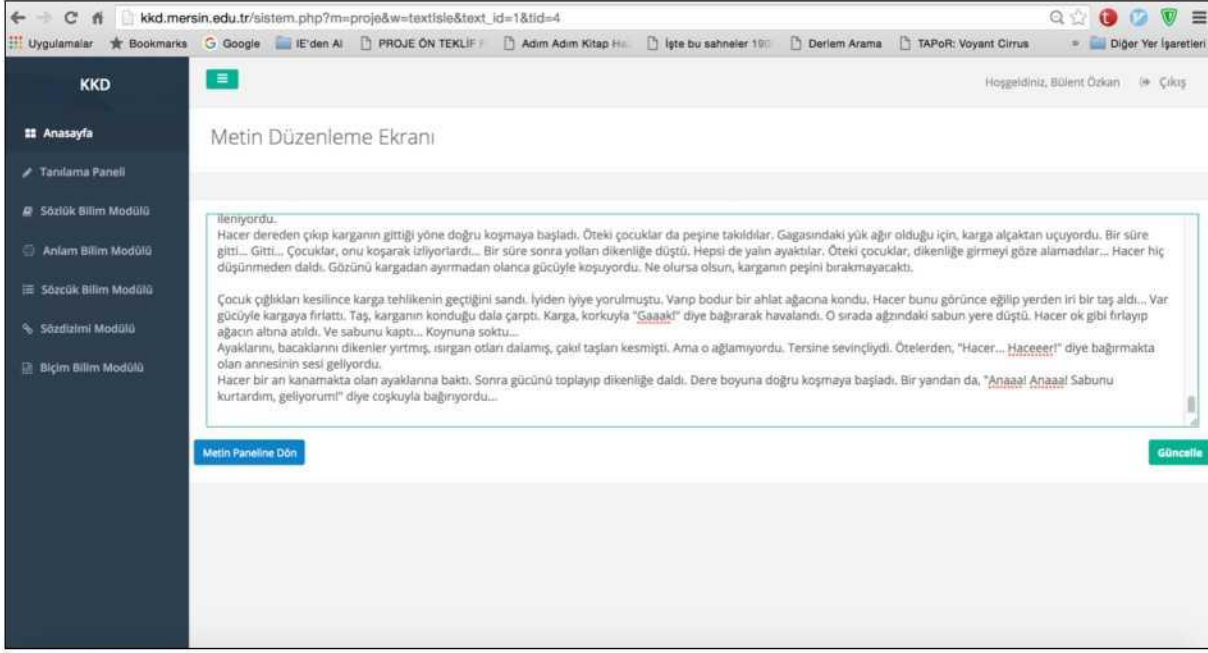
kkd.mersin.edu.tr/sistem.php?m=proje&w=textIsle&text_id=1&tid=4

Uygulamalar Bookmarks Google IE'den Al PROJE ÖN TEKLİF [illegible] Adım Adım Kitap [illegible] İşte bu sahneler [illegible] Derlem Arama TAPoR: Voyant Cirrus » Diğer Yer İşaretleri

KKD

Hoşgeldiniz, Bülent Özkan Çıkış

Anasayfa
Tanılama Paneli
Sözlük Bilim Modülü
Anlam Bilim Modülü
Sözcük Bilim Modülü
Sözdizimi Modülü
Biçim Bilim Modülü

Metin Düzenleme Ekranı

ileniyordu.
Hacer dereden çıkıp karganın gittiği yöne doğru koşmaya başladı. Öteki çocuklar da peşine takıldılar. Gagasındaki yük ağır olduğu için, karga alçaktan uçuyordu. Bir süre gitti... Gitti... Çocuklar, onu koşarak izliyorlardı... Bir süre sonra yolları dikenliğe düştü. Hepsi de yalın ayaktılar. Öteki çocuklar, dikenliğe girmeyi göze alamadılar... Hacer hiç düşünmeden daldı. Gözünü kargadan ayırmadan olanca gücüyle koşuyordu. Ne olursa olsun, karganın peşini bırakmayacaktı.

Çocuk çığlıkları kesilince karga tehlikenin geçtiğini sandı. İyiden iyiye yorulmuştu. Varıp bodur bir ahlat ağacına kondu. Hacer bunu görünce eğilip yerden iri bir taş aldı... Var gücüyle kargaya fırlattı. Taş, karganın konduğu dala çarptı. Karga, korkuyla "Gaaak!" diye bağırarak havalandı. O sırada ağzındaki sabun yere düştü. Hacer ok gibi fırlayıp ağacın altına atıldı. Ve sabunu kaptı... Koynuna soktu...
Ayaklarını, bacaklarını dikenler yırtmış, ısırgan otları dalamış, çakıl taşları kesmişti. Ama o ağlamıyordu. Tersine sevinçliydi. Ötelerden, "Hacer... Haceeer!" diye bağırmakta olan annesinin sesi geliyordu.
Hacer bir an kanamakta olan ayaklarına baktı. Sonra gücünü toplayıp dikenliğe daldı. Dere boyuna doğru koşmaya başladı. Bir yandan da, "Anaaa! Anaaa! Sabunu kurtardım, geliyorum!" diye coşkuyla bağırıyordu...

Metin Paneline Dön

Güncelle